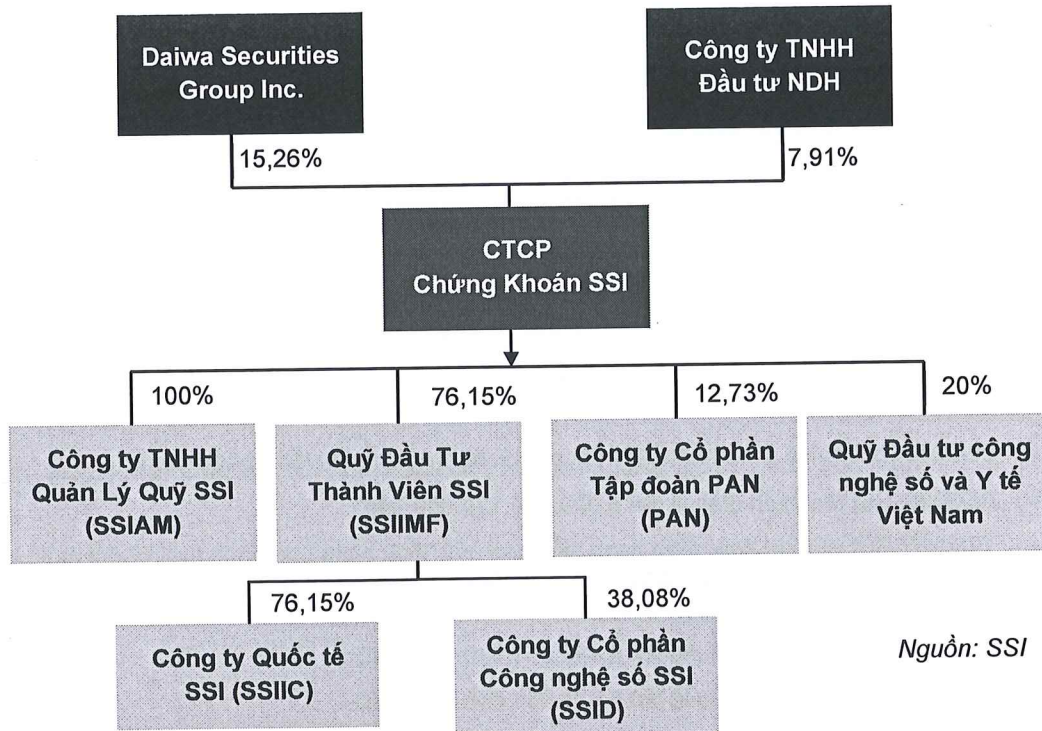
Daiwa Securities Group Inc.

Công ty TNHH Đầu tư NDH

15,26%

7,91%

CTCP Chứng Khoán SSI

100%

76,15%

12,73%

20%

Công ty TNHH Quản Lý Quỹ SSI (SSIAM)

Quỹ Đầu Tư Thành Viên SSI (SSIIMF)

Công ty Cổ phần Tập đoàn PAN (PAN)

Quỹ Đầu tư công nghệ số và Y tế Việt Nam

76,15%

38,08%

Công ty Quốc tế SSI (SSIIC)

Công ty Cổ phần Công nghệ số SSI (SSID)

Nguồn: SSI